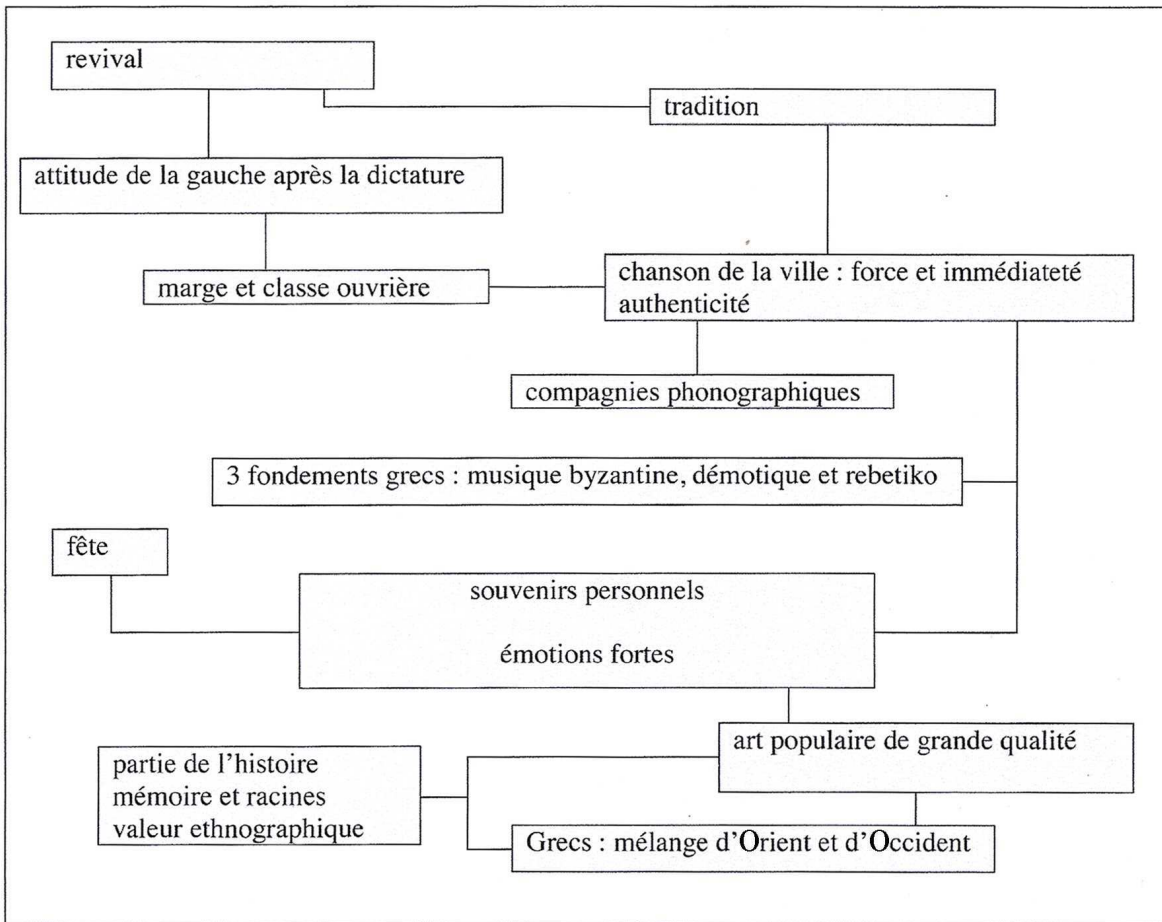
revival

tradition

attitude de la gauche après la dictature

marge et classe ouvrière

chanson de la ville : force et immédiateté
authenticité

compagnies phonographiques

3 fondements grecs : musique byzantine, démotique et rebetiko

fête

souvenirs personnels

émotions fortes

art populaire de grande qualité

partie de l'histoire
mémoire et racines
valeur ethnographique

Grecs : mélange d'Orient et d'Occident